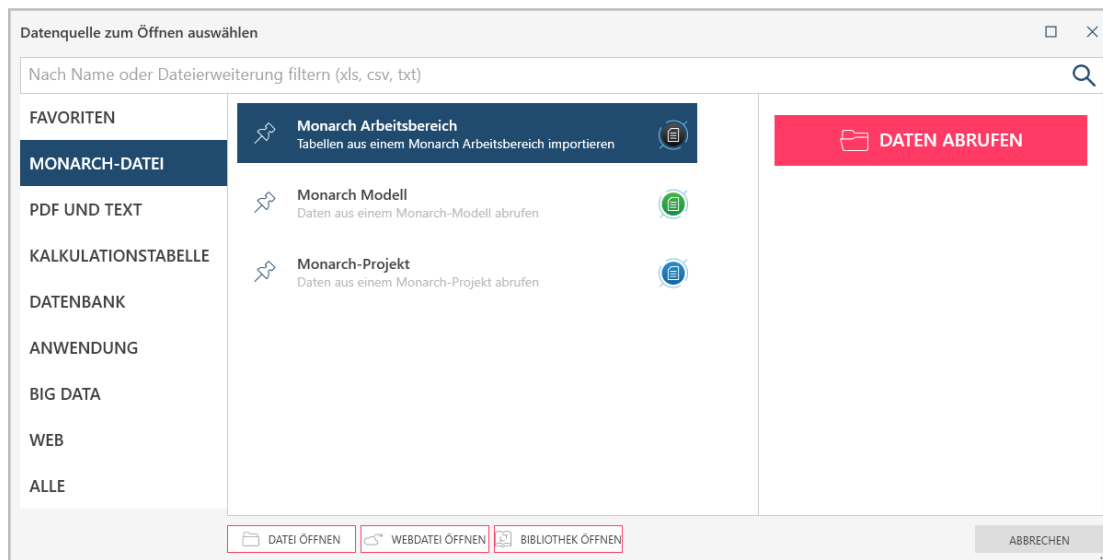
Datenquelle zum Öffnen auswählen

Nach Name oder Dateierweiterung filtern (xls, csv, txt)

FAVORITEN
MONARCH-DATEI
PDF UND TEXT
KALKULATIONSTABELLE
DATENBANK
ANWENDUNG
BIG DATA
WEB
ALLE

Monarch Arbeitsbereich
Tabellen aus einem Monarch Arbeitsbereich importieren

Monarch Modell
Daten aus einem Monarch-Modell abrufen

Monarch-Projekt
Daten aus einem Monarch-Projekt abrufen

DATEN ABRUFEN

DATEI ÖFFNEN
WEBDATEI ÖFFNEN
BIBLIOTHEK ÖFFNEN
ABBRECHEN